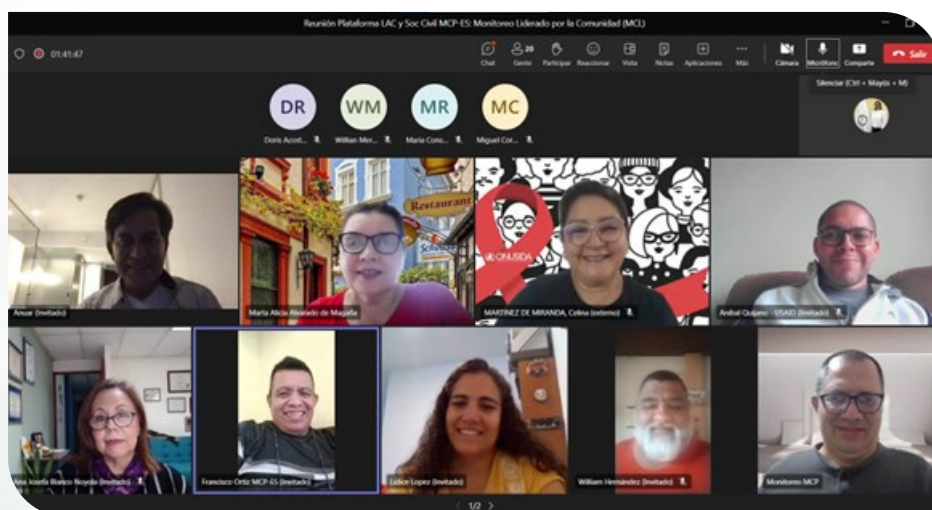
Reunión Plataforma LAC y Soc Civil MCP-ES: Monitoreo Liderado por la Comunidad (MCL)

01:41:47

Chat
20
Gente
Participar
Reaccionar
Vista
Notas
Aplicaciones
Más
Cámara
Micrófono
Compartir
Salir

Silenciar (Ctrl + Mayús + M)

DR
Doris Acost...
WM
William Mor...
MR
Maria Cons...
MC
Miguel Cor...

Restaurant

ONUSIDA

Anuar (Invitado)
Marta Alicia Alvarado de Majaña
MARTINEZ DE MIRANDA, Celina (externo)
Anibal Quijano - USAID (Invitado)
Ana Josefa Blanco Noyola (Invitado)
Francisco Ortiz MCP-ES (Invitado)
Lidice Lopez (Invitado)
William Hernández (Invitado)
Monitoreo MCP

1/2